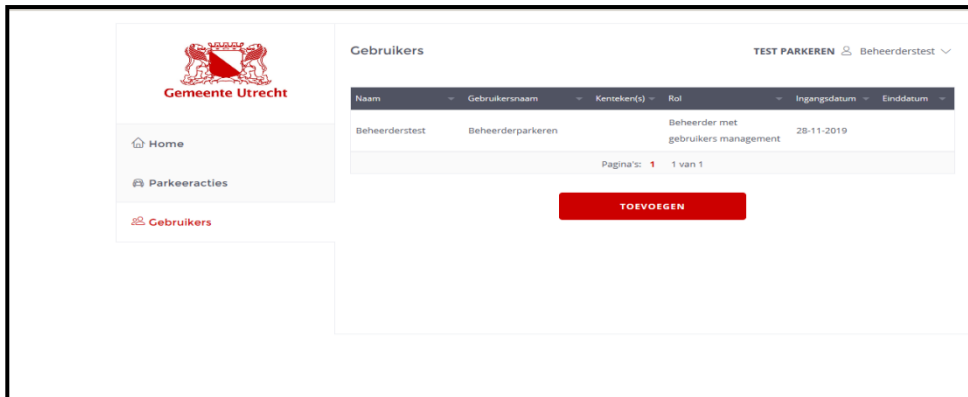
Gemeente Utrecht

Home

Parkeeracties

Gebruikers

Gebruikers

TEST PARKEREN Beheerderstest

| Naam | Gebruikersnaam | Kenteken(s) | Rol | Ingangsdatum | Einddatum |
|---|---|---|---|---|---|
| Beheerderstest | Beheerderparkeren | | Beheerder met gebruikers management | 28-11-2019 | |

Pagina's: 1 1 van 1

TOEVOEGEN